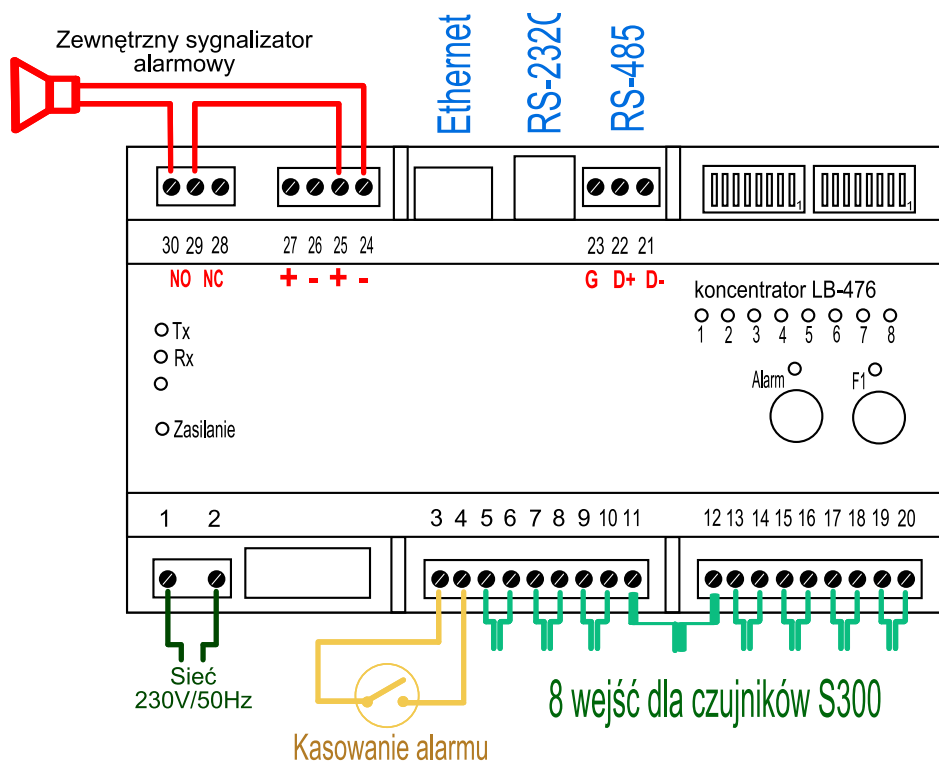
Zewnętrzny sygnalizator alarmowy

Ethernet RS-232C RS-485

1 1

30 29 28 27 26 25 24 23 22 21

NO NC + - + - G D+ D-

koncentrator LB-476

1 2 3 4 5 6 7 8

Tx
Rx

Zasilanie

Alarm F1

1 2 3 4 5 6 7 8 9 10 11 12 13 14 15 16 17 18 19 20

Sieć 230V/50Hz

Kasowanie alarmu

8 wejść dla czujników S300